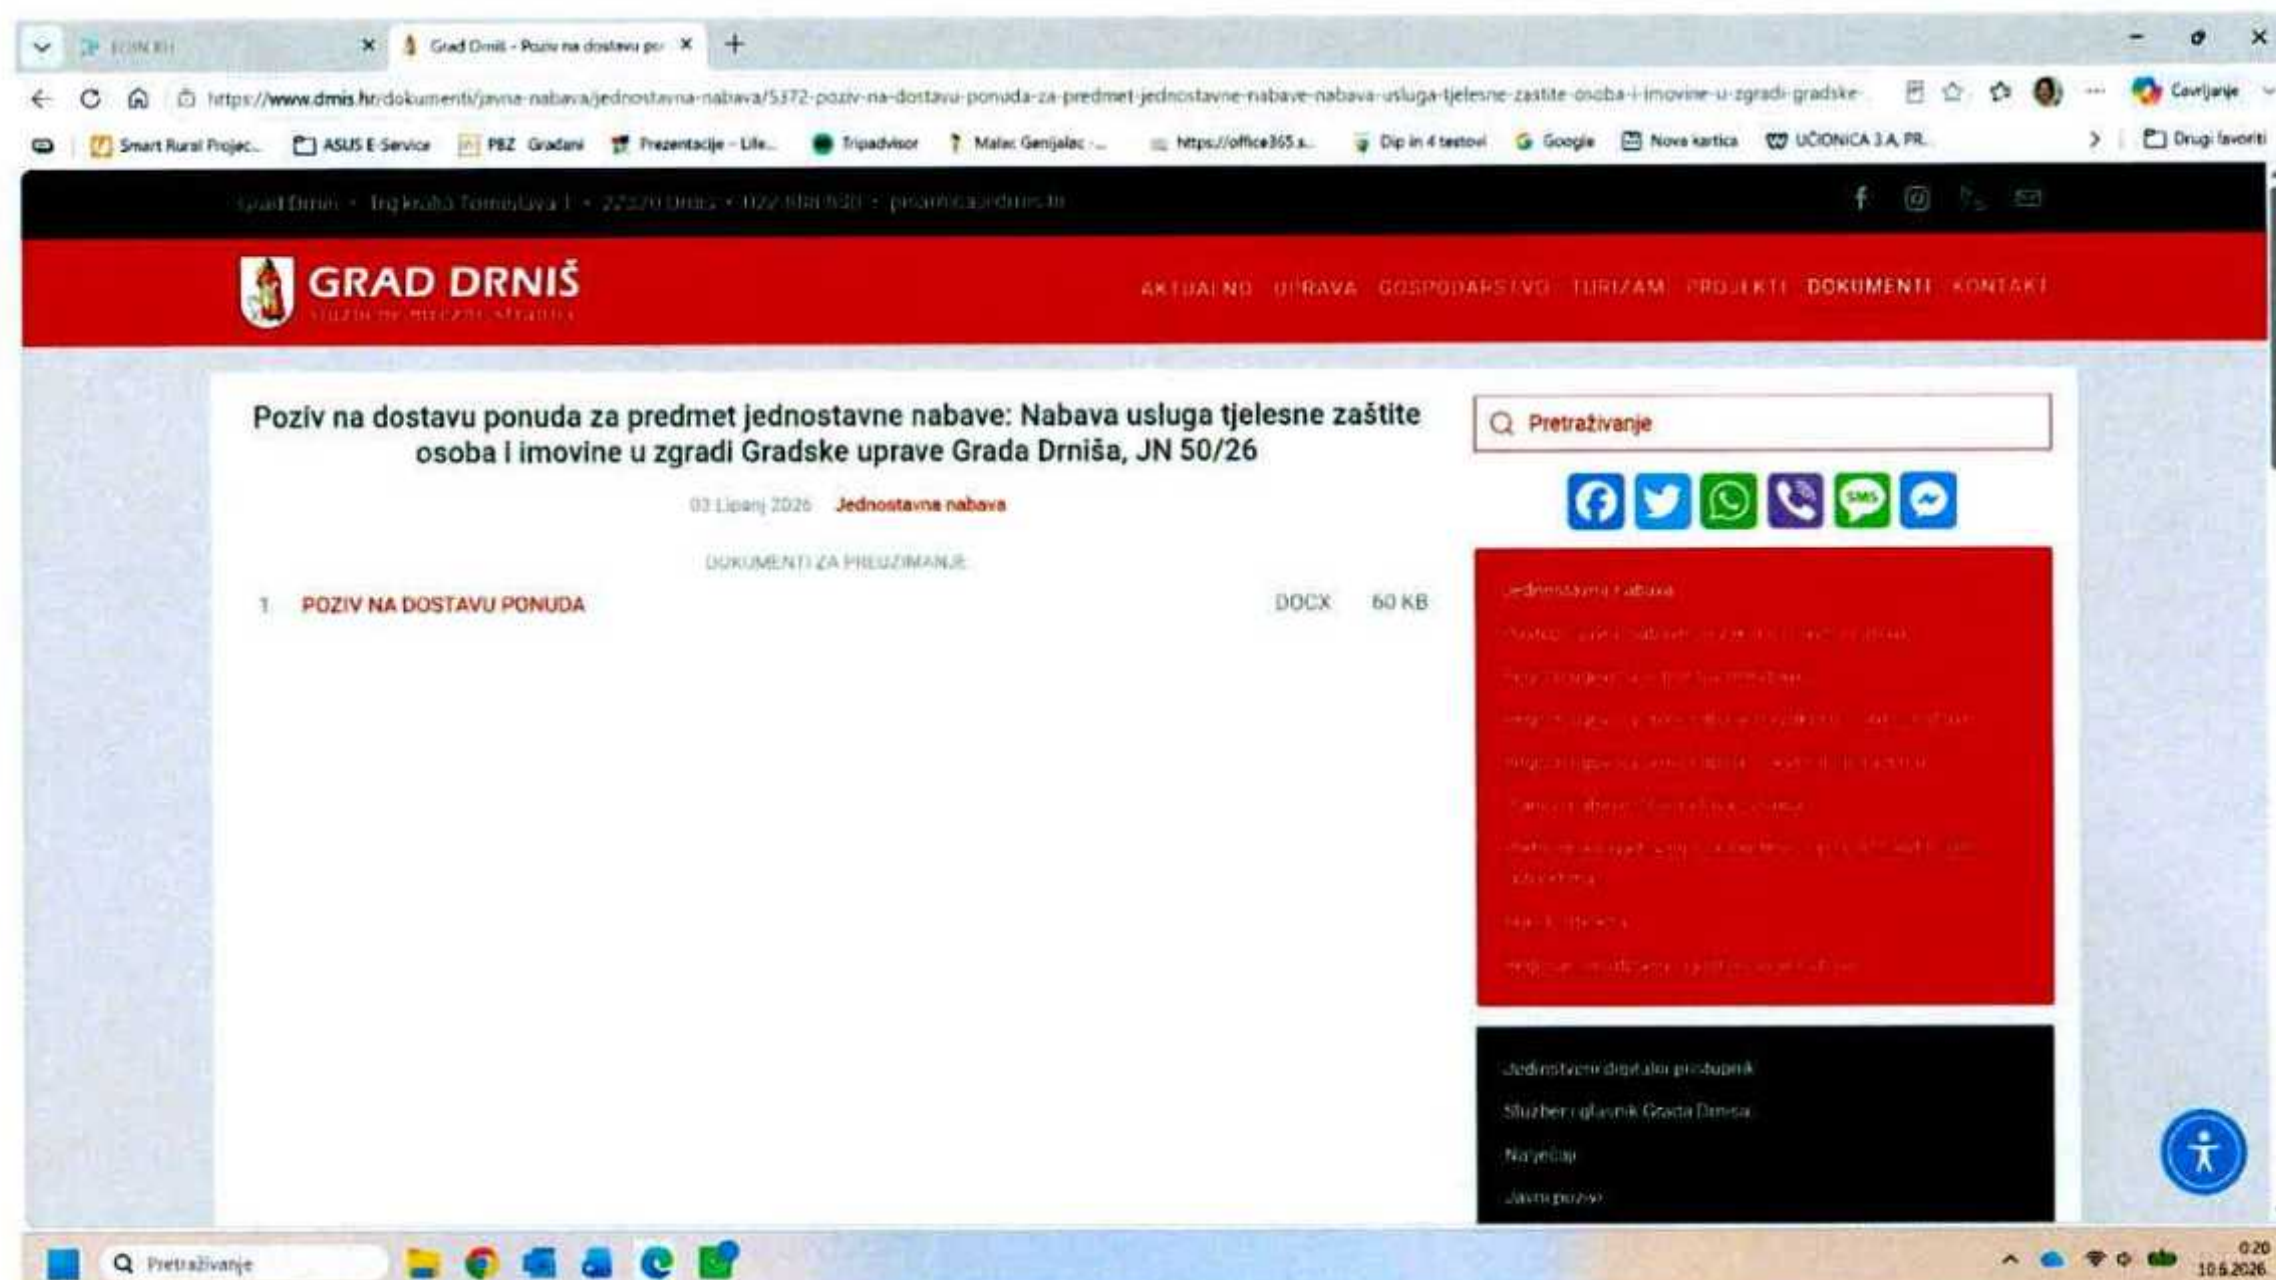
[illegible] ×
Grad Drniš - Poziv na dostavu po ×
+

https://www.drnis.hr/dokumenti/javna-nabava/jednostavna-nabava/5372-poziv-na-dostavu-ponuda-za-predmet-jednostavne-nabave-nabava-usluga-tjelesne-zastite-osoba-i-imovine-u-zgradi-gradske-

Čavrljanje

Smart Rural Projec... ASUS E-Service PBZ Građani Prezentacije - Life... Tripadvisor Malac Genijalac -... https://office365.s... Dip in 4 testovi Google Nova kartica UČIONICA 3.A PR. Drugi favoriti

Grad Drniš • Trg kralja Tomislava 1 • 22320 Drniš • 022 888 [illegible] • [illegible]@drnis.hr

GRAD DRNIŠ
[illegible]

AKTUALNO UPRAVA GOSPODARSTVO TURIZAM PROJEKTI DOKUMENTI KONTAKT

Poziv na dostavu ponuda za predmet jednostavne nabave: Nabava usluga tjelesne zaštite osoba i imovine u zgradi Gradske uprave Grada Drniša, JN 50/26

03 Lipanj 2026 Jednostavna nabava

DOKUMENTI ZA PREUZIMANJE

1 POZIV NA DOSTAVU PONUDA DOCX 60 KB

Pretraživanje

Jednostavna nabava
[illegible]
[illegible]
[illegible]
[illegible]
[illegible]
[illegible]
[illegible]
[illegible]

Jedinstveni digitalni pristupnik
Službeni glasnik Grada Drniša
Natječaji
Javni pozivi

Pretraživanje

0:20
10.6.2026.